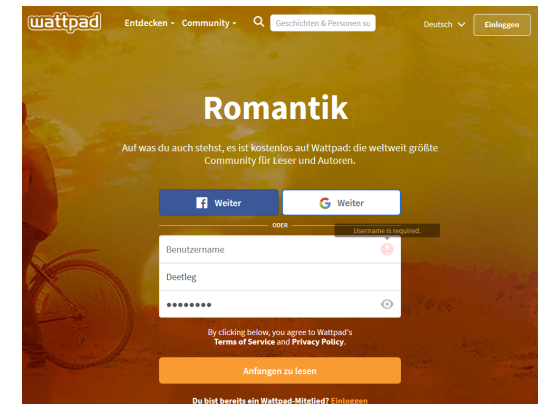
wattpad Entdecken Community Geschichten & Personen su Deutsch Einloggen

Romantik

Auf was du auch stehst, es ist kostenlos auf Wattpad: die weltweit größte Community für Leser und Autoren.

Weiter Weiter

ODER

Username is required.

Benutzername

Deetleg

••••••••

By clicking below, you agree to Wattpad's Terms of Service and Privacy Policy.

Anfangen zu lesen

Du bist bereits ein Wattpad-Mitglied? Einloggen